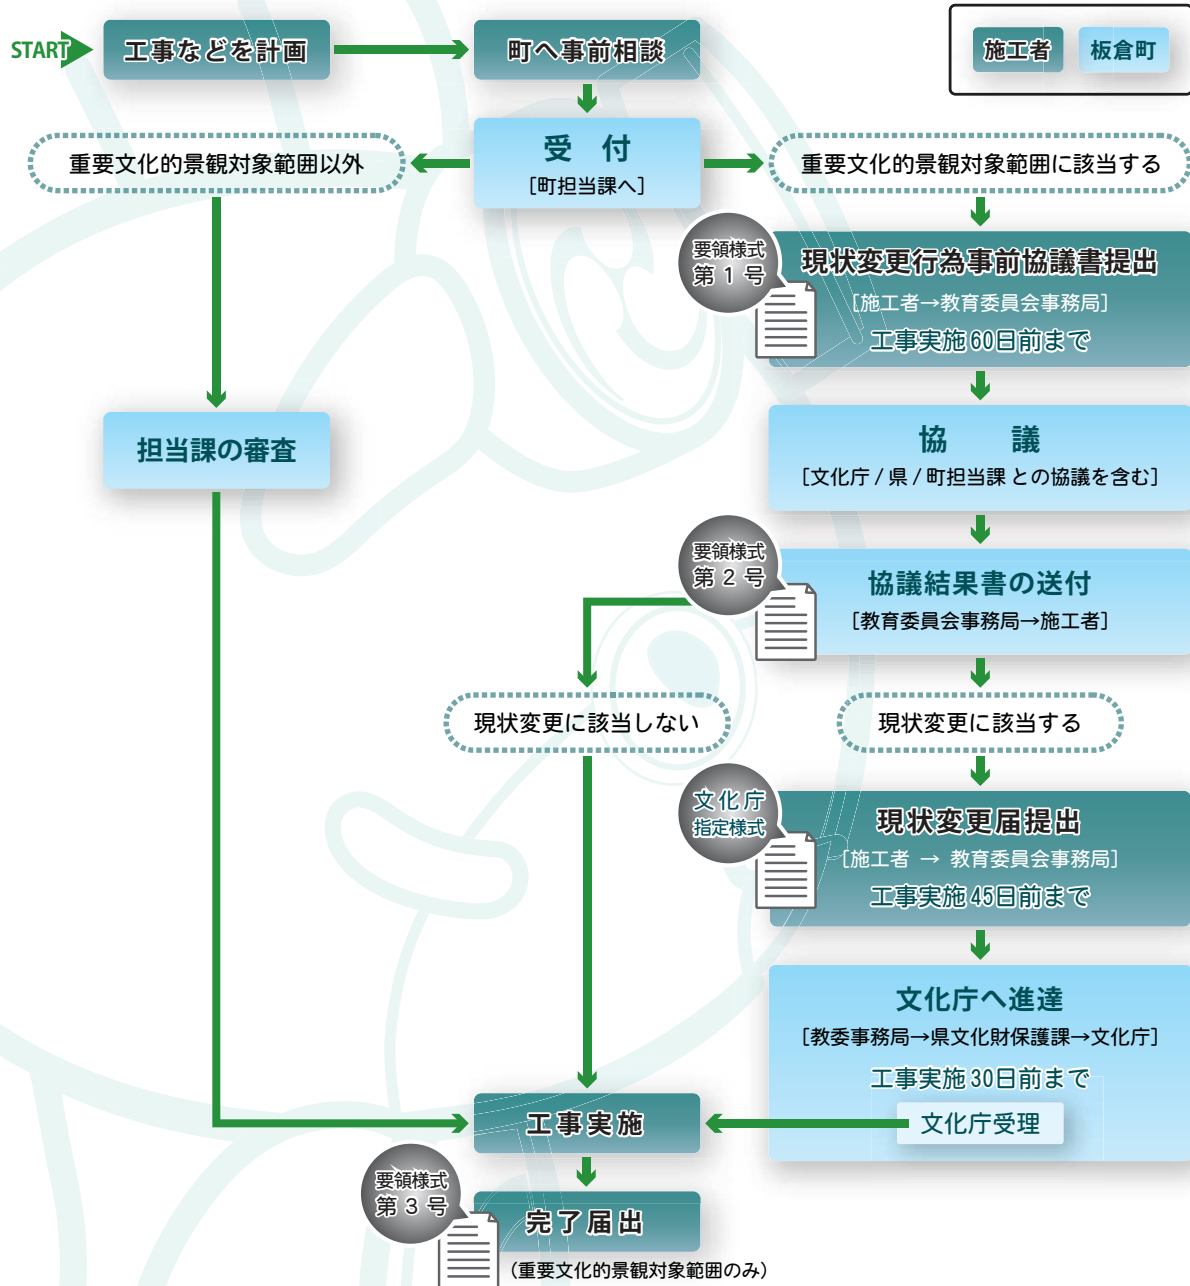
施工者　板倉町

START

工事などを計画

町へ事前相談

受　付
［町担当課へ］

重要文化的景観対象範囲以外

重要文化的景観対象範囲に該当する

要領様式
第 1 号

現状変更行為事前協議書提出
［施工者→教育委員会事務局］
工事実施60日前まで

担当課の審査

協　　議
［文化庁 / 県 / 町担当課 との協議を含む］

要領様式
第 2 号

協議結果書の送付
［教育委員会事務局→施工者］

現状変更に該当しない

現状変更に該当する

文化庁
指定様式

現状変更届提出
［施工者 → 教育委員会事務局］
工事実施45日前まで

文化庁へ進達
［教委事務局→県文化財保護課→文化庁］
工事実施30日前まで

文化庁受理

工事実施

要領様式
第 3 号

完了届出
（重要文化的景観対象範囲のみ）